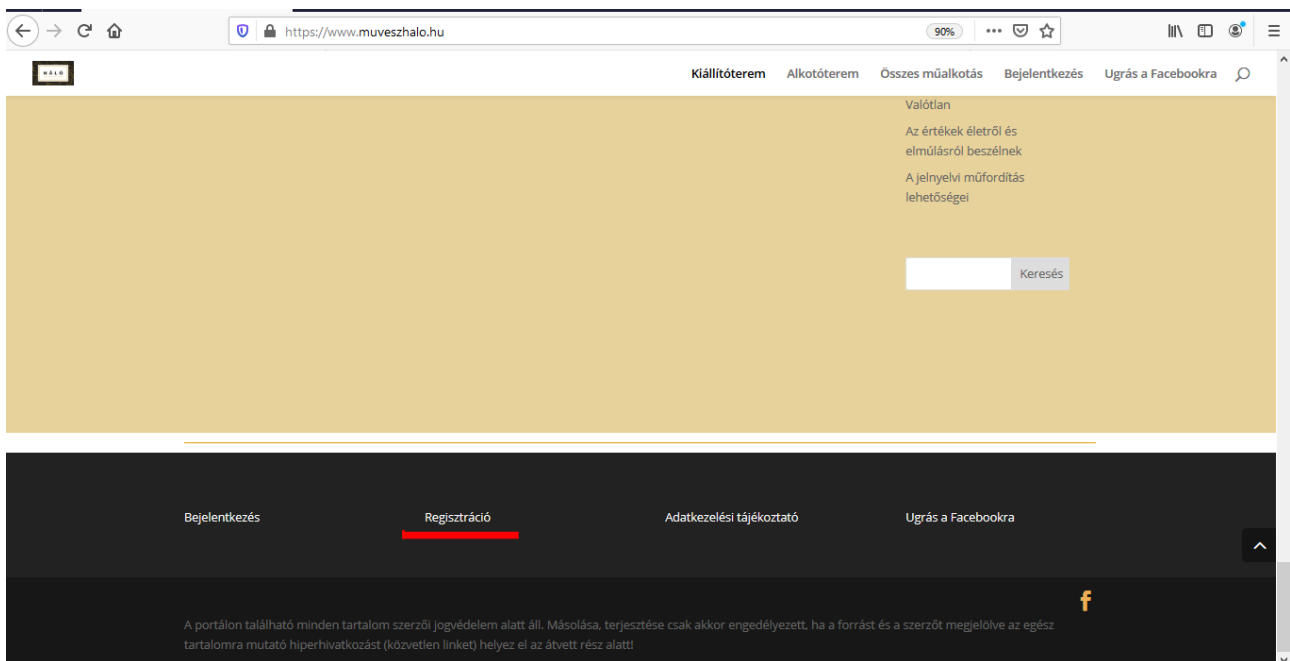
https://www.muveszhalo.hu

90%

HÁLÓ

Kiállítóterem Alkotóterem Összes műalkotás Bejelentkezés Ugrás a Facebookra

Valótlan

Az értékek életről és elmúlásról beszélnek

A jelnyelvi műfordítás lehetőségei

Keresés

Bejelentkezés

Regisztráció

Adatkezelési tájékoztató

Ugrás a Facebookra

f

A portálon található minden tartalom szerzői jogvédelem alatt áll. Másolása, terjesztése csak akkor engedélyezett, ha a forrást és a szerzőt megjelölve az egész tartalomra mutató hiperhivatkozást (közvetlen linket) helyez el az átvett rész alatt!